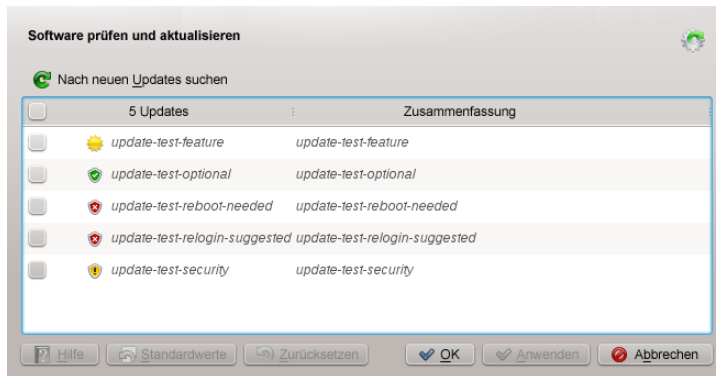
Software prüfen und aktualisieren

Nach neuen Updates suchen

| 5 Updates | Zusammenfassung |
|---|---|
| update-test-feature | update-test-feature |
| update-test-optional | update-test-optional |
| update-test-reboot-needed | update-test-reboot-needed |
| update-test-relogin-suggested | update-test-relogin-suggested |
| update-test-security | update-test-security |

Hilfe Standardwerte Zurücksetzen OK Anwenden Abbrechen